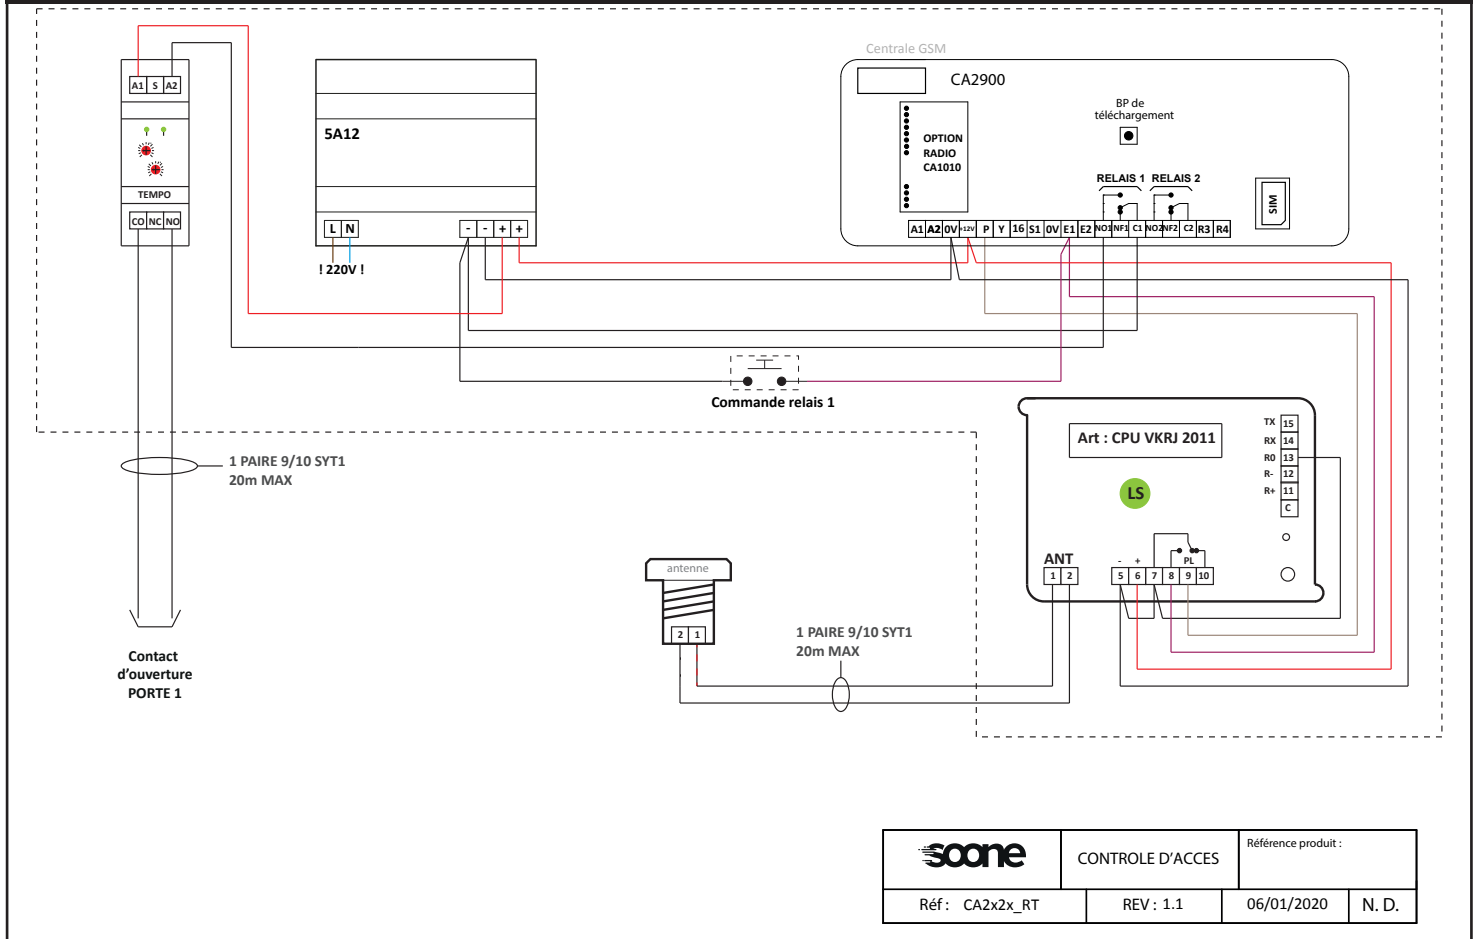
A1 S A2

TEMPO

CO NC NO

5A12

L N

! 220V !

- - + +

Centrale GSM

CA2900

OPTION RADIO CA1010

BP de téléchargement

RELAIS 1 RELAIS 2

SIM

A1 A2 0V +12V P Y 16 S1 0V E1 E2 NO1 NF1 C1 NO2 NF2 C2 R3 R4

Commande relais 1

Art : CPU VKRJ 2011

LS

TX 15
RX 14
R0 13
R- 12
R+ 11
C

ANT

1 2

- +

PL

5 6 7 8 9 10

1 PAIRE 9/10 SYT1
20m MAX

antenne

2 1

1 PAIRE 9/10 SYT1
20m MAX

Contact d'ouverture PORTE 1

| soone | CONTROLE D'ACCES | Référence produit : | |
|---|---|---|---|
| Réf : CA2x2x_RT | REV : 1.1 | 06/01/2020 | N. D. |